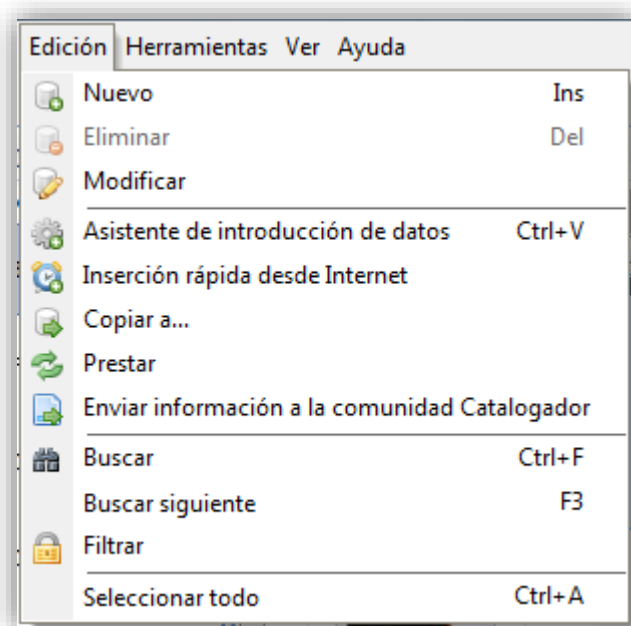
Edición Herramientas Ver Ayuda

Nuevo Ins
Eliminar Del
Modificar
Asistente de introducción de datos Ctrl+V
Inserción rápida desde Internet
Copiar a...
Prestar
Enviar información a la comunidad Catalogador
Buscar Ctrl+F
Buscar siguiente F3
Filtrar
Seleccionar todo Ctrl+A